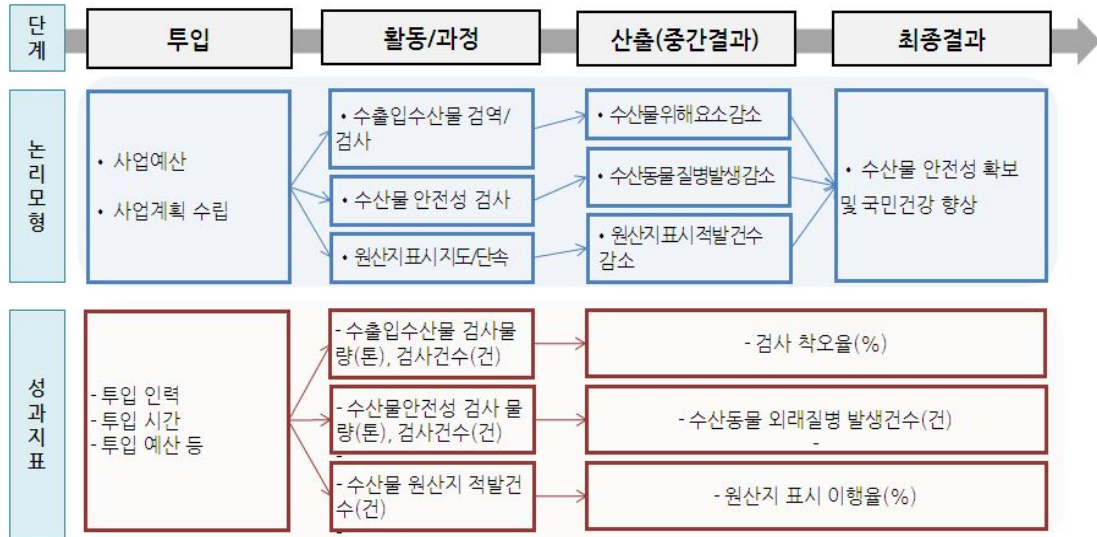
단계

투입

활동/과정

산출(중간결과)

최종결과

논리모형

• 사업예산

• 사업계획 수립

• 수출입수산물 검역/검사

• 수산물 안전성 검사

• 원산지표시지도/단속

• 수산물위해요소감소

• 수산동물질병발생감소

• 원산지표시적발건수 감소

• 수산물 안전성 확보 및 국민건강 향상

성과지표

-투입 인력
-투입 시간
-투입 예산 등

- 수출입수산물 검사물량(톤), 검사건수(건)

- 수산물안전성 검사 물량(톤), 검사건수(건)
-

- 수산물 원산지 적발건수(건)
-

- 검사 착오율(%)

- 수산동물 외래질병 발생건수(건)
-

- 원산지 표시 이행율(%)